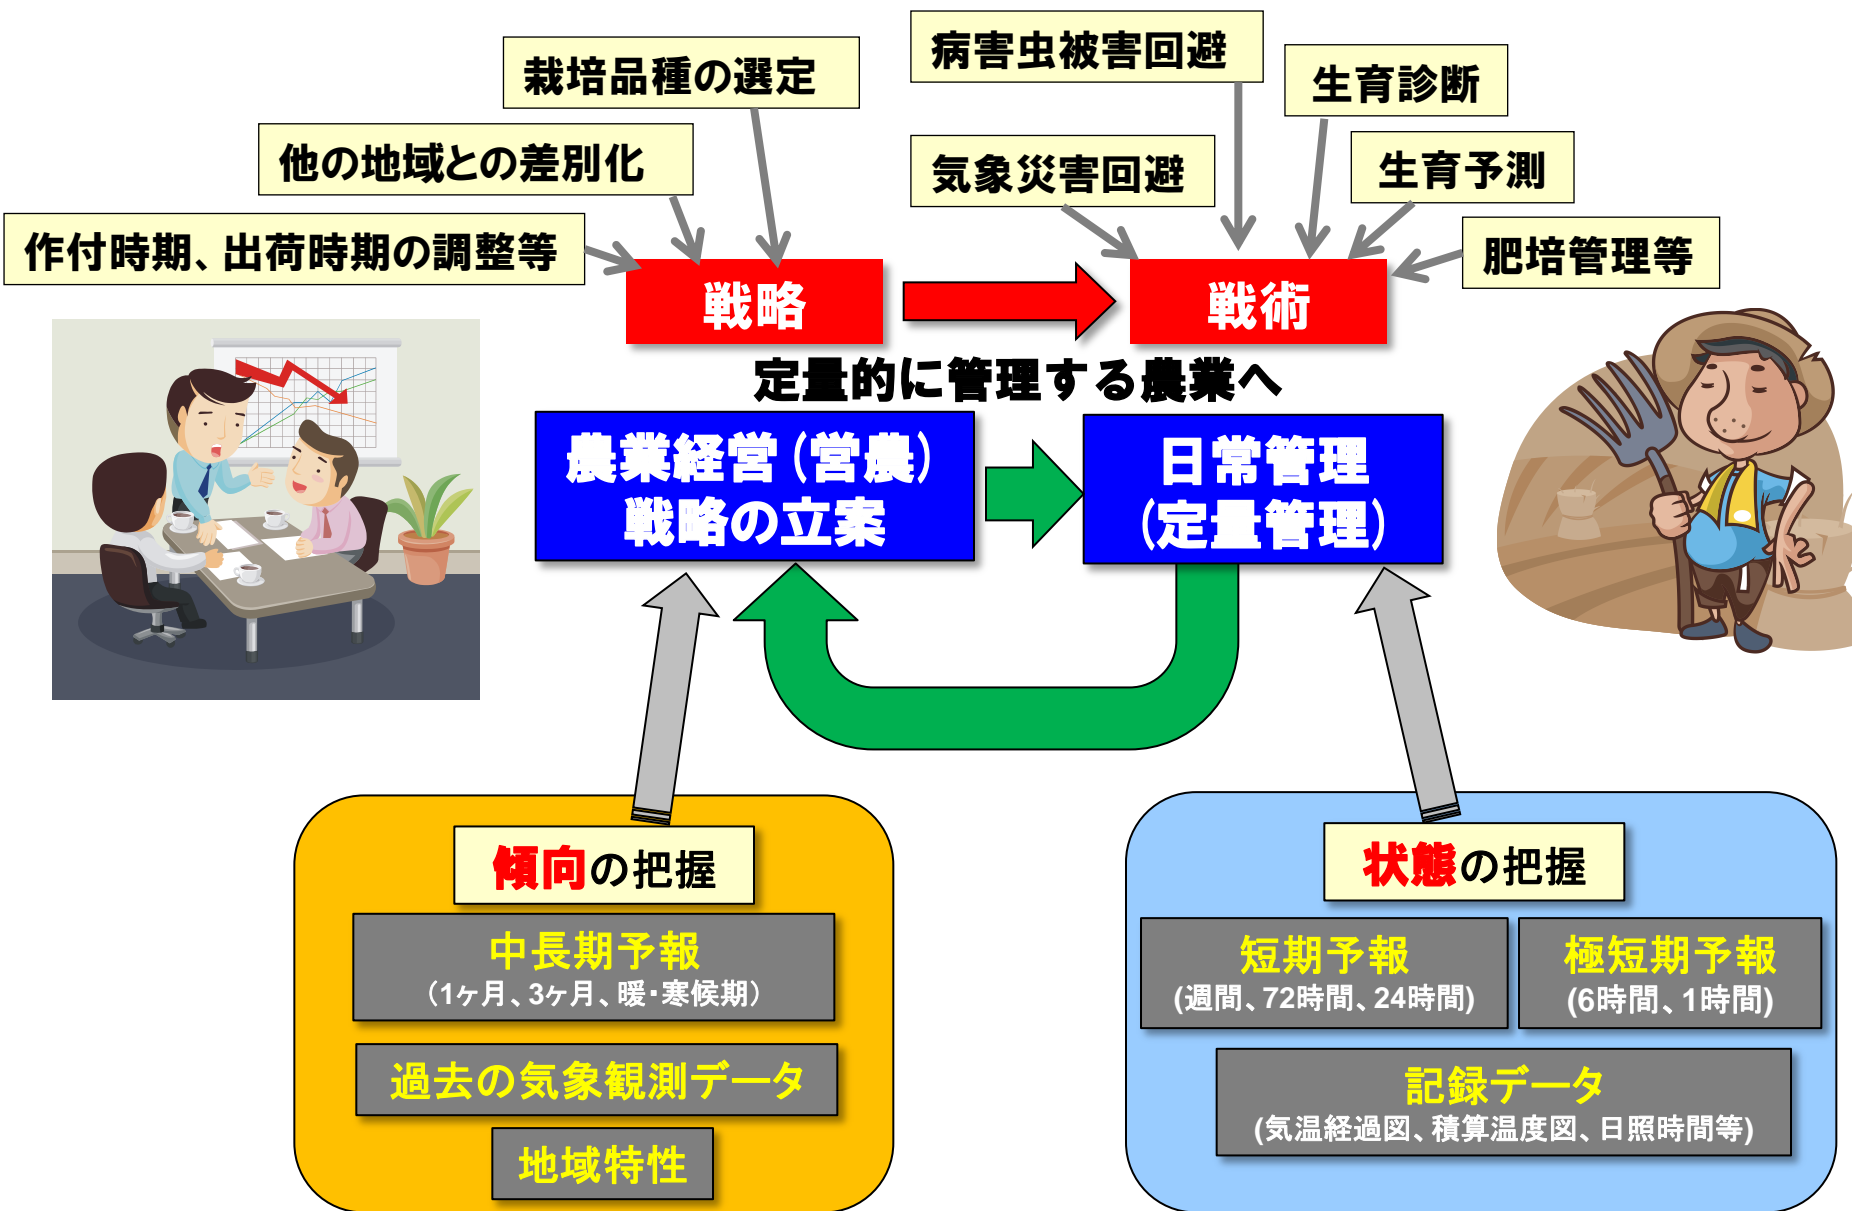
栽培品種の選定

他の地域との差別化

作付時期、出荷時期の調整等

病害虫被害回避

生育診断

気象災害回避

生育予測

肥培管理等

戦略

戦術

定量的に管理する農業へ

農業経営（営農）
戦略の立案

日常管理
（定量管理）

傾向の把握

中長期予報
（1ヶ月、3ヶ月、暖・寒候期）

過去の気象観測データ

地域特性

状態の把握

短期予報
(週間、72時間、24時間)

極短期予報
(6時間、1時間)

記録データ
(気温経過図、積算温度図、日照時間等)